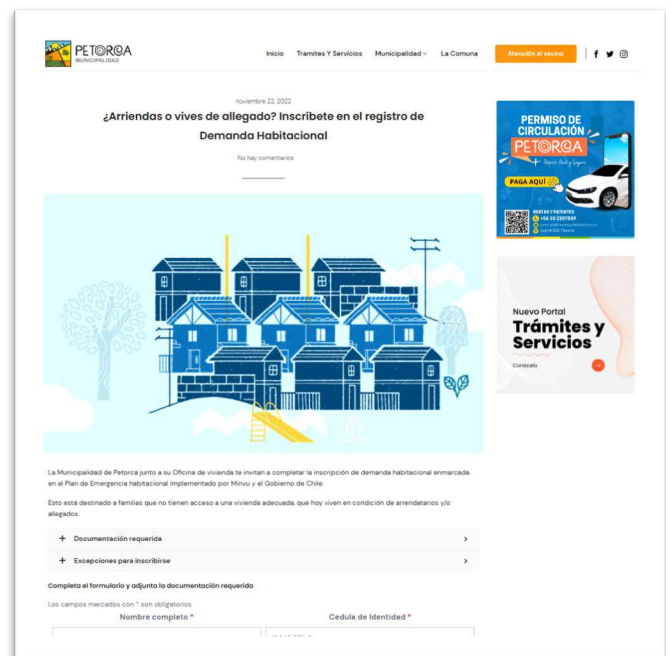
PETORCA
MUNICIPALIDAD

Inicio Tramites Y Servicios Municipalidad La Comuna Atención al vecino

noviembre 22, 2022

¿Arriendas o vives de allegado? Inscribete en el registro de Demanda Habitacional

No hay comentarios

PERMISO DE CIRCULACIÓN
PETORCA
Rápido, fácil y seguro
PAGA AQUÍ
RENTAS Y PATENTES
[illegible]
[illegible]
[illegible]

Nuevo Portal
Trámites y Servicios
Conócelo

La Municipalidad de Petorca junto a su Oficina de vivienda te invitan a completar la inscripción de demanda habitacional enmarcada en el Plan de Emergencia habitacional implementado por Minvu y el Gobierno de Chile.

Esto está destinado a familias que no tienen acceso a una vivienda adecuada, que hoy viven en condición de arrendatarios y/o allegados.

+ Documentación requerida

+ Excepciones para inscribirse

Completa el formulario y adjunta la documentación requerida

Los campos marcados con * son obligatorios

Nombre completo *

Cedula de Identidad *

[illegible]